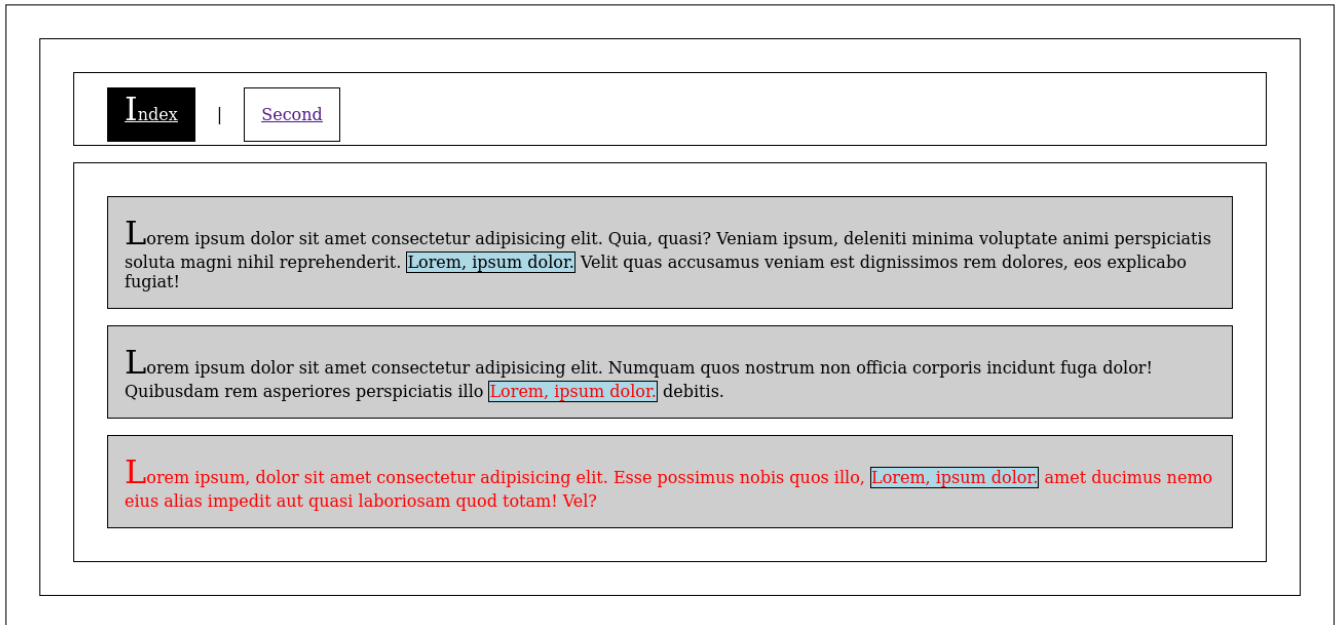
Index | Second

Lorem ipsum dolor sit amet consectetur adipisicing elit. Quia, quasi? Veniam ipsum, deleniti minima voluptate animi perspiciatis soluta magni nihil reprehenderit. Lorem, ipsum dolor. Velit quas accusamus veniam est dignissimos rem dolores, eos explicabo fugiat!

Lorem ipsum dolor sit amet consectetur adipisicing elit. Numquam quos nostrum non officia corporis incidunt fuga dolor! Quibusdam rem asperiores perspiciatis illo Lorem, ipsum dolor. debitis.

Lorem ipsum, dolor sit amet consectetur adipisicing elit. Esse possimus nobis quos illo, Lorem, ipsum dolor. amet ducimus nemo eius alias impedit aut quasi laboriosam quod totam! Vel?